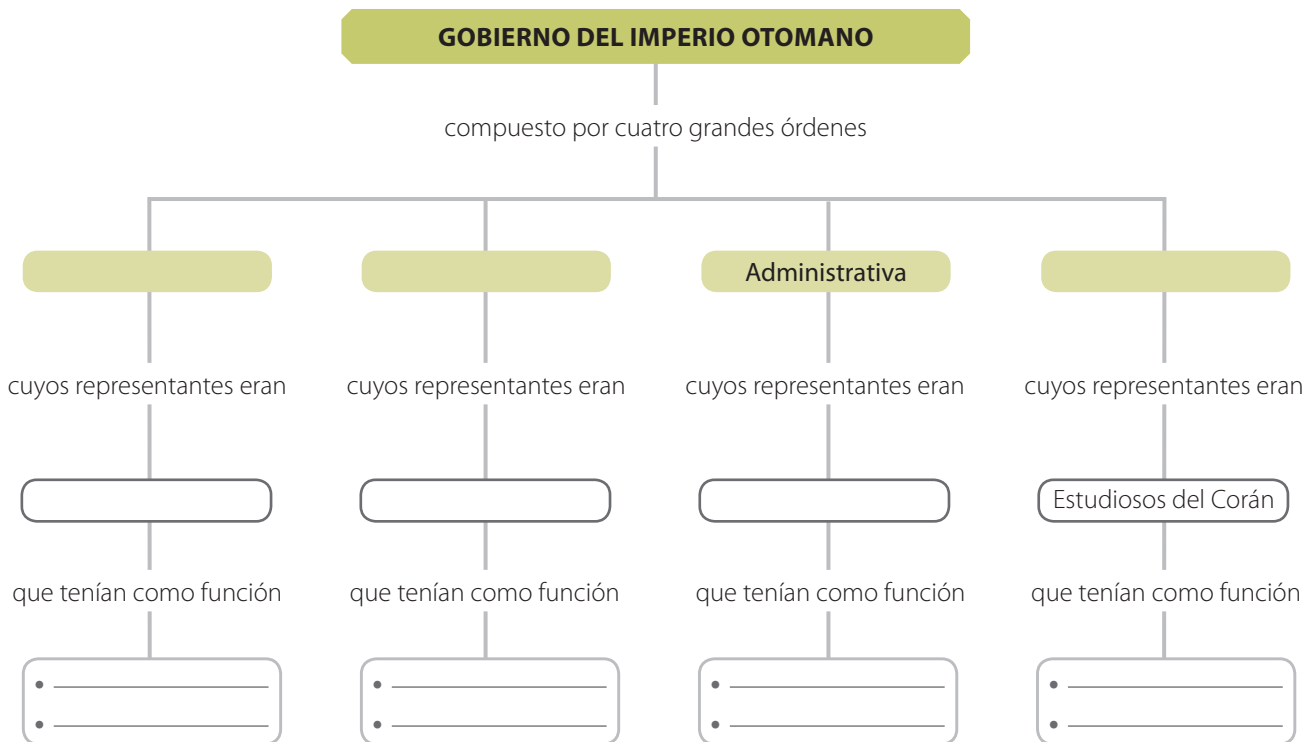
GOBIERNO DEL IMPERIO OTOMANO

compuesto por cuatro grandes órdenes

Administrativa

cuyos representantes eran

cuyos representantes eran

cuyos representantes eran

cuyos representantes eran

Estudiosos del Corán

que tenían como función

que tenían como función

que tenían como función

que tenían como función